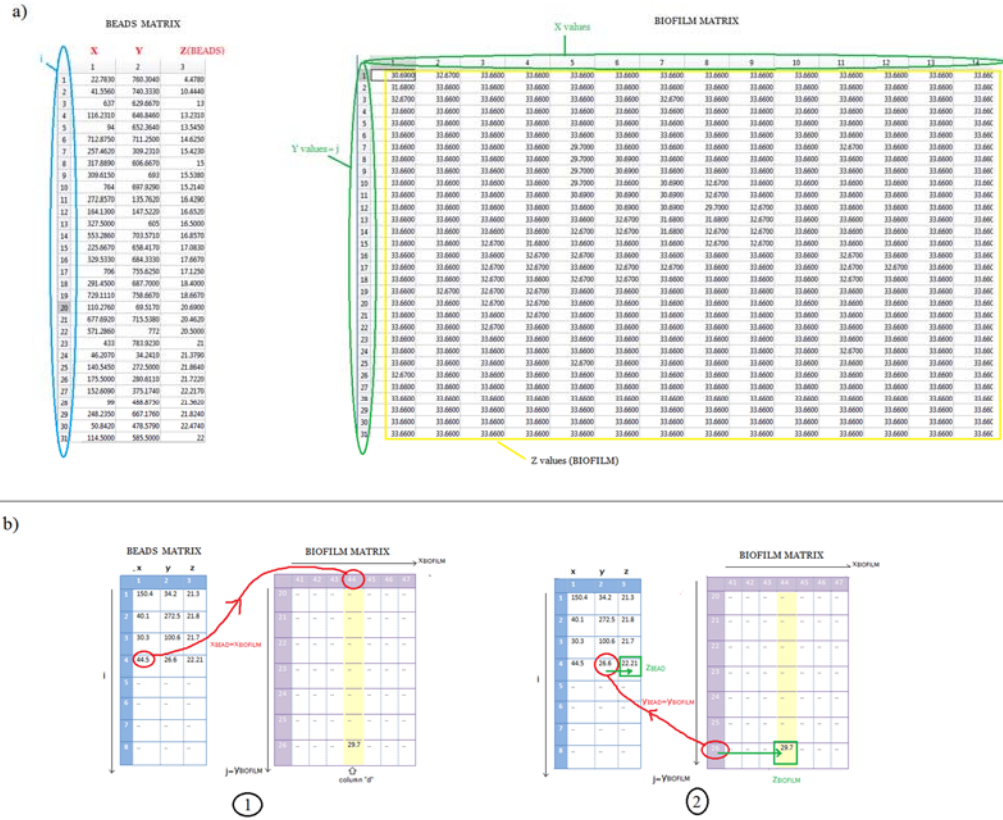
a)

BEADS MATRIX

i

| | X | Y | Z(BEADS) |
|---|---|---|---|
| | 1 | 2 | 3 |
| 1 | 22.7830 | 780.3040 | 4.4780 |
| 2 | 41.5560 | 740.3330 | 10.4440 |
| 3 | 637 | 629.6670 | 13 |
| 4 | 116.2310 | 646.8460 | 13.2310 |
| 5 | 94 | 652.3640 | 13.5450 |
| 6 | 712.8750 | 711.2500 | 14.6250 |
| 7 | 257.4620 | 309.2310 | 15.4230 |
| 8 | 317.8890 | 606.8670 | 15 |
| 9 | 309.6150 | 693 | 15.5380 |
| 10 | 764 | 697.9290 | 15.2140 |
| 11 | 272.8570 | 135.7620 | 16.4290 |
| 12 | 164.1300 | 147.5220 | 16.6520 |
| 13 | 327.5000 | 605 | 16.5000 |
| 14 | 553.2860 | 703.5710 | 16.8570 |
| 15 | 225.6670 | 658.4170 | 17.0830 |
| 16 | 329.5330 | 684.3330 | 17.6670 |
| 17 | 706 | 755.6250 | 17.1250 |
| 18 | 291.4500 | 687.7000 | 18.4000 |
| 19 | 729.1110 | 758.6670 | 18.6670 |
| 20 | 110.2760 | 69.5170 | 20.6900 |
| 21 | 677.6920 | 715.5380 | 20.4620 |
| 22 | 571.2860 | 772 | 20.5000 |
| 23 | 433 | 783.9230 | 21 |
| 24 | 46.2070 | 34.2410 | 21.3790 |
| 25 | 140.5450 | 272.5000 | 21.8640 |
| 26 | 175.5000 | 280.6110 | 21.7220 |
| 27 | 152.6090 | 375.1740 | 22.2170 |
| 28 | 99 | 488.8750 | 21.5620 |
| 29 | 248.2350 | 667.1760 | 21.8240 |
| 30 | 50.8420 | 478.5790 | 22.4740 |
| 31 | 114.5000 | 585.5000 | 22 |

BIOFILM MATRIX

X values

Y values = j

| | 1 | 2 | 3 | 4 | 5 | 6 | 7 | 8 | 9 | 10 | 11 | 12 | 13 | 14 |
|---|---|---|---|---|---|---|---|---|---|---|---|---|---|---|
| 1 | 30.6900 | 32.6700 | 33.6600 | 33.6600 | 33.6600 | 33.6600 | 33.6600 | 33.6600 | 33.6600 | 33.6600 | 33.6600 | 33.6600 | 33.6600 | 33.660 |
| 2 | 33.6600 | 33.6600 | 33.6600 | 33.6600 | 33.6600 | 33.6600 | 33.6600 | 33.6600 | 33.6600 | 33.6600 | 33.6600 | 33.6600 | 33.6600 | 33.660 |
| 3 | 32.6700 | 33.6600 | 33.6600 | 33.6600 | 33.6600 | 33.6600 | 32.6700 | 33.6600 | 33.6600 | 33.6600 | 33.6600 | 33.6600 | 33.6600 | 33.660 |
| ... | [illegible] | | | | | | | | | | | | | |

Z values (BIOFILM)

b)

BEADS MATRIX

| | x | y | z |
|---|---|---|---|
| | 1 | 2 | 3 |
| 1 | 150.4 | 34.2 | 21.3 |
| 2 | 40.1 | 272.5 | 21.8 |
| 3 | 30.3 | 100.6 | 21.7 |
| 4 | 44.5 | 26.6 | 22.21 |
| 5 | -- | -- | -- |
| 6 | -- | -- | -- |
| 7 | -- | -- | -- |
| 8 | -- | -- | -- |

i

$x_{BEAD}=x_{BIOFILM}$

BIOFILM MATRIX

$x_{BIOFILM}$

| | 41 | 42 | 43 | 44 | 45 | 46 | 47 |
|---|---|---|---|---|---|---|---|
| 20 | -- | -- | -- | -- | -- | -- | -- |
| 21 | -- | -- | -- | -- | -- | -- | -- |
| 22 | -- | -- | -- | -- | -- | -- | -- |
| 23 | -- | -- | -- | -- | -- | -- | -- |
| 24 | -- | -- | -- | -- | -- | -- | -- |
| 25 | -- | -- | -- | -- | -- | -- | -- |
| 26 | -- | -- | -- | 29.7 | -- | -- | -- |

$j=y_{BIOFILM}$

column "d"

1

$z_{BEAD}$

$y_{BEAD}=y_{BIOFILM}$

BIOFILM MATRIX

$x_{BIOFILM}$

$j=y_{BIOFILM}$

$z_{BIOFILM}$

2